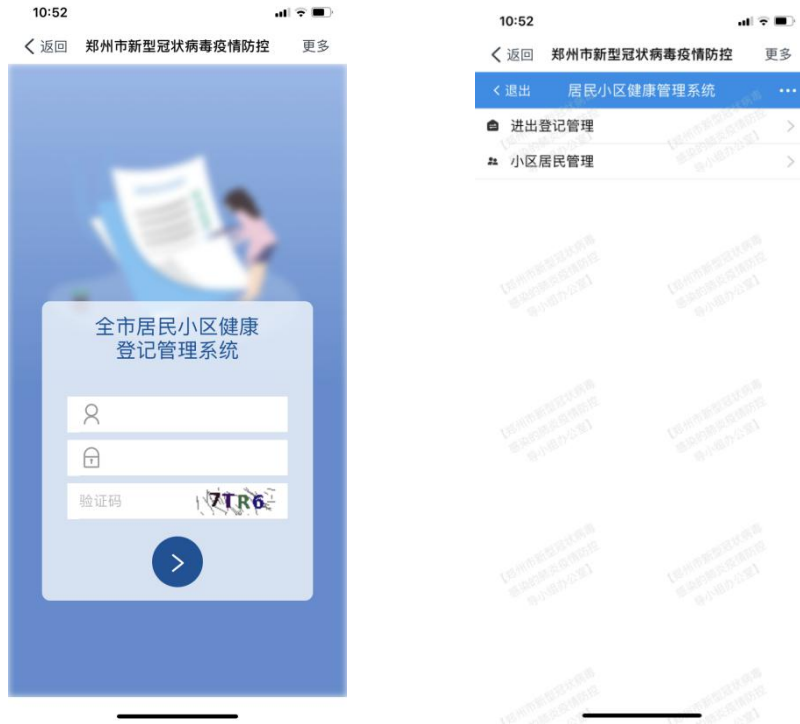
10:52

返回 郑州市新型冠状病毒疫情防控 更多

全市居民小区健康登记管理系统

验证码 7TR6

10:52

返回 郑州市新型冠状病毒疫情防控 更多

退出 居民小区健康管理系统 ···

进出登记管理

小区居民管理

[郑州市新型冠状病毒感染的肺炎疫情防控领导小组办公室]